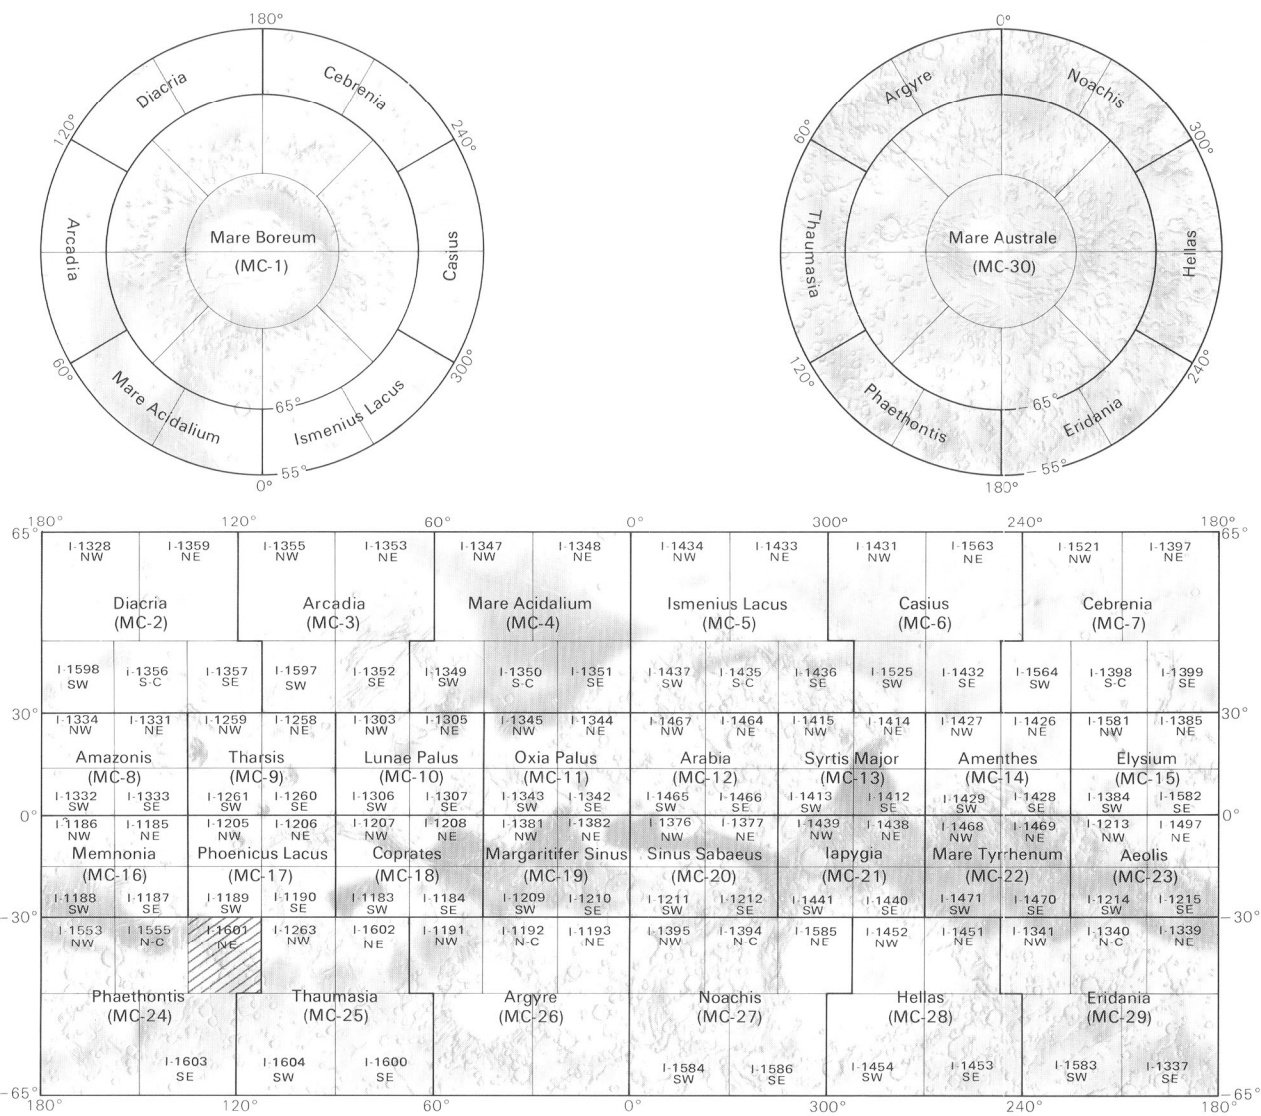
180°
Diacria
Cebrenia
120°
240°
Arcadia
Mare Boreum
(MC-1)
Casius
60°
300°
Mare Acidalium
65°
Ismenius Lacus
0°
55°

0°
Argyre
Noachis
60°
300°
Thaumasia
Mare Australe
(MC-30)
Hellas
120°
240°
Phaethontis
65°
Eridania
55°
180°

180° 120° 60° 0° 300° 240° 180°
65° 65°
I-1328 NW
I-1359 NE
I-1355 NW
I-1353 NE
I-1347 NW
I-1348 NE
I-1434 NW
I-1433 NE
I-1431 NW
I-1563 NE
I-1521 NW
I-1397 NE
Diacria (MC-2)
Arcadia (MC-3)
Mare Acidalium (MC-4)
Ismenius Lacus (MC-5)
Casius (MC-6)
Cebrenia (MC-7)
I-1598 SW
I-1356 S-C
I-1357 SE
I-1597 SW
I-1352 SE
I-1349 SW
I-1350 S-C
I-1351 SE
I-1437 SW
I-1435 S-C
I-1436 SE
I-1525 SW
I-1432 SE
I-1564 SW
I-1398 S-C
I-1399 SE
30° 30°
I-1334 NW
I-1331 NE
I-1259 NW
I-1258 NE
I-1303 NW
I-1305 NE
I-1345 NW
I-1344 NE
I-1467 NW
I-1464 NE
I-1415 NW
I-1414 NE
I-1427 NW
I-1426 NE
I-1581 NW
I-1385 NE
Amazonis (MC-8)
Tharsis (MC-9)
Lunae Palus (MC-10)
Oxia Palus (MC-11)
Arabia (MC-12)
Syrtis Major (MC-13)
Amenthes (MC-14)
Elysium (MC-15)
I-1332 SW
I-1333 SE
I-1261 SW
I-1260 SE
I-1306 SW
I-1307 SE
I-1343 SW
I-1342 SE
I-1465 SW
I-1466 SE
I-1413 SW
I-1412 SE
I-1429 SW
I-1428 SE
I-1384 SW
I-1582 SE
0° 0°
I-1186 NW
I-1185 NE
I-1205 NW
I-1206 NE
I-1207 NW
I-1208 NE
I-1381 NW
I-1382 NE
I-1376 NW
I-1377 NE
I-1439 NW
I-1438 NE
I-1468 NW
I-1469 NE
I-1213 NW
I-1497 NE
Memnonia (MC-16)
Phoenicus Lacus (MC-17)
Coprates (MC-18)
Margaritifer Sinus (MC-19)
Sinus Sabaeus (MC-20)
Iapygia (MC-21)
Mare Tyrrhenum (MC-22)
Aeolis (MC-23)
I-1188 SW
I-1187 SE
I-1189 SW
I-1190 SE
I-1183 SW
I-1184 SE
I-1209 SW
I-1210 SE
I-1211 SW
I-1212 SE
I-1441 SW
I-1440 SE
I-1471 SW
I-1470 SE
I-1214 SW
I-1215 SE
-30° -30°
I-1553 NW
I-1555 N-C
I-1601 NE
I-1263 NW
I-1602 NE
I-1191 NW
I-1192 N-C
I-1193 NE
I-1395 NW
I-1394 N-C
I-1585 NE
I-1452 NW
I-1451 NE
I-1341 NW
I-1340 N-C
I-1339 NE
Phaethontis (MC-24)
Thaumasia (MC-25)
Argyre (MC-26)
Noachis (MC-27)
Hellas (MC-28)
Eridania (MC-29)
I-1603 SE
I-1604 SW
I-1600 SE
I-1584 SW
I-1586 SE
I-1454 SW
I-1453 SE
I-1583 SW
I-1337 SE
-65° -65°
180° 120° 60° 0° 300° 240° 180°